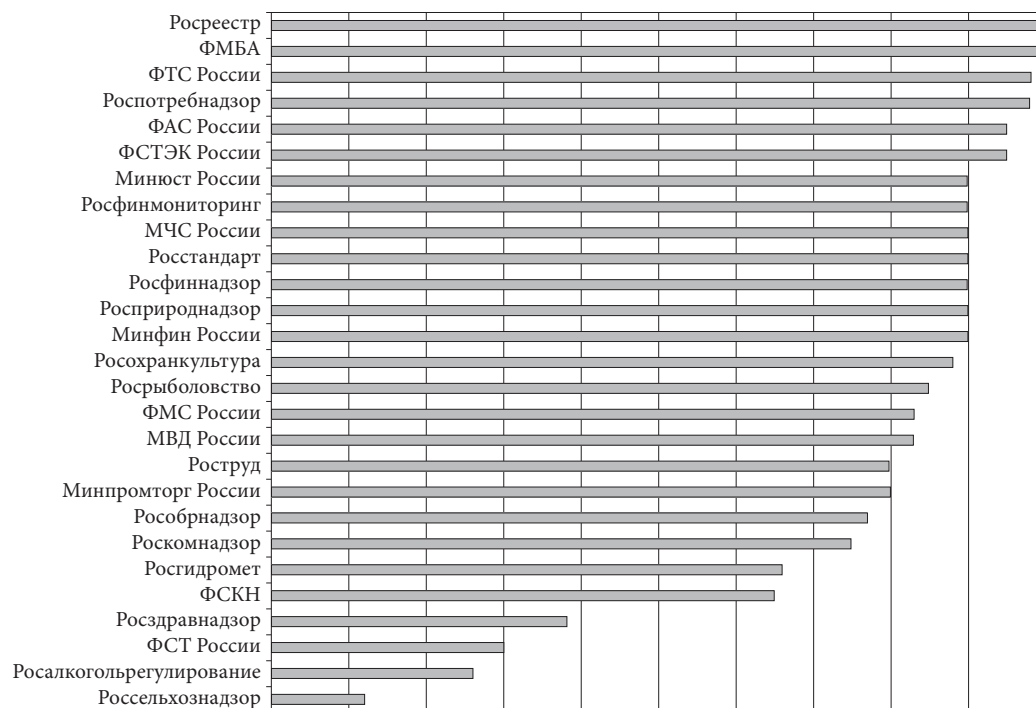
Росреестр
ФМБА
ФТС России
Роспотребнадзор
ФАС России
ФСТЭК России
Минюст России
Росфинмониторинг
МЧС России
Росстандарт
Росфиннадзор
Росприроднадзор
Минфин России
Росохранкультура
Росрыболовство
ФМС России
МВД России
Роструд
Минпромторг России
Рособрнадзор
Роскомнадзор
Росгидромет
ФСКН
Росздравнадзор
ФСТ России
Росалкогольрегулирование
Россельхознадзор